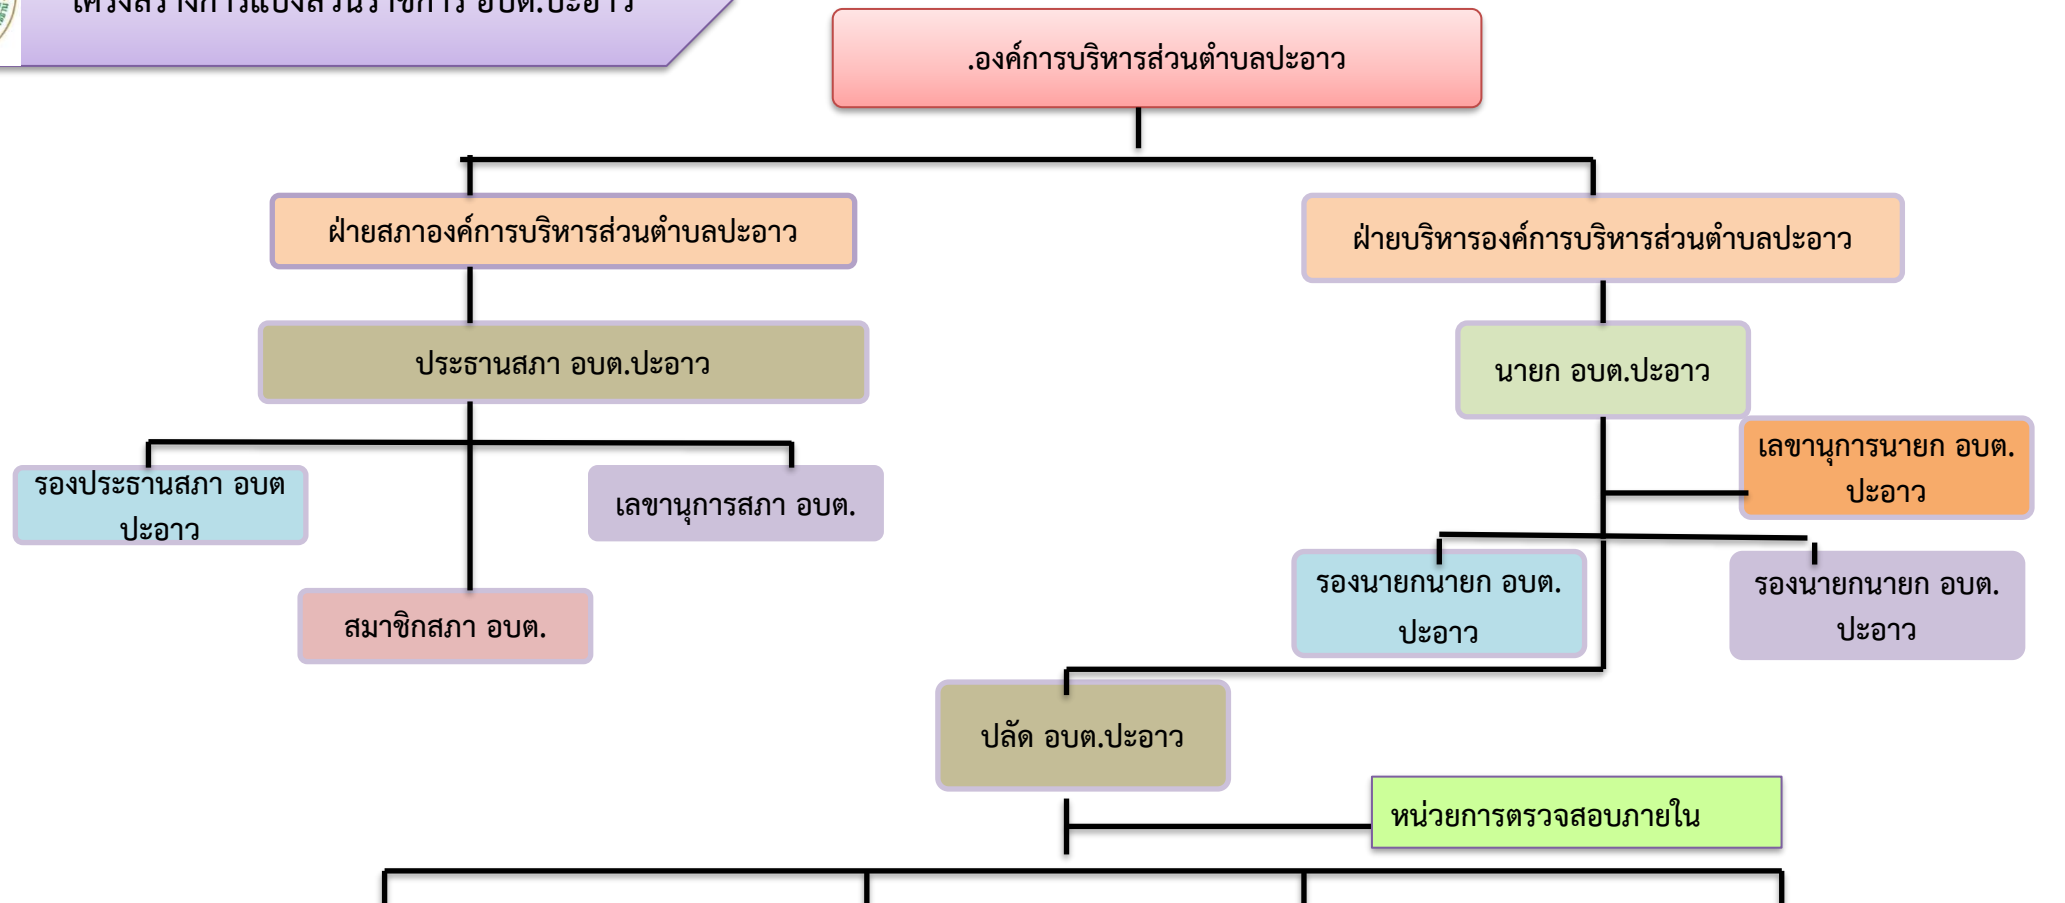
โครงสร้างการแบ่งส่วนราชการ อบต.ปะอาว

.องค์การบริหารส่วนตำบลปะอาว

ฝ่ายสภาองค์การบริหารส่วนตำบลปะอาว

ฝ่ายบริหารองค์การบริหารส่วนตำบลปะอาว

ประธานสภา อบต.ปะอาว

นายก อบต.ปะอาว

เลขานุการนายก อบต. ปะอาว

รองประธานสภา อบต ปะอาว

เลขานุการสภา อบต.

รองนายกนายก อบต. ปะอาว

รองนายกนายก อบต. ปะอาว

สมาชิกสภา อบต.

ปลัด อบต.ปะอาว

หน่วยการตรวจสอบภายใน